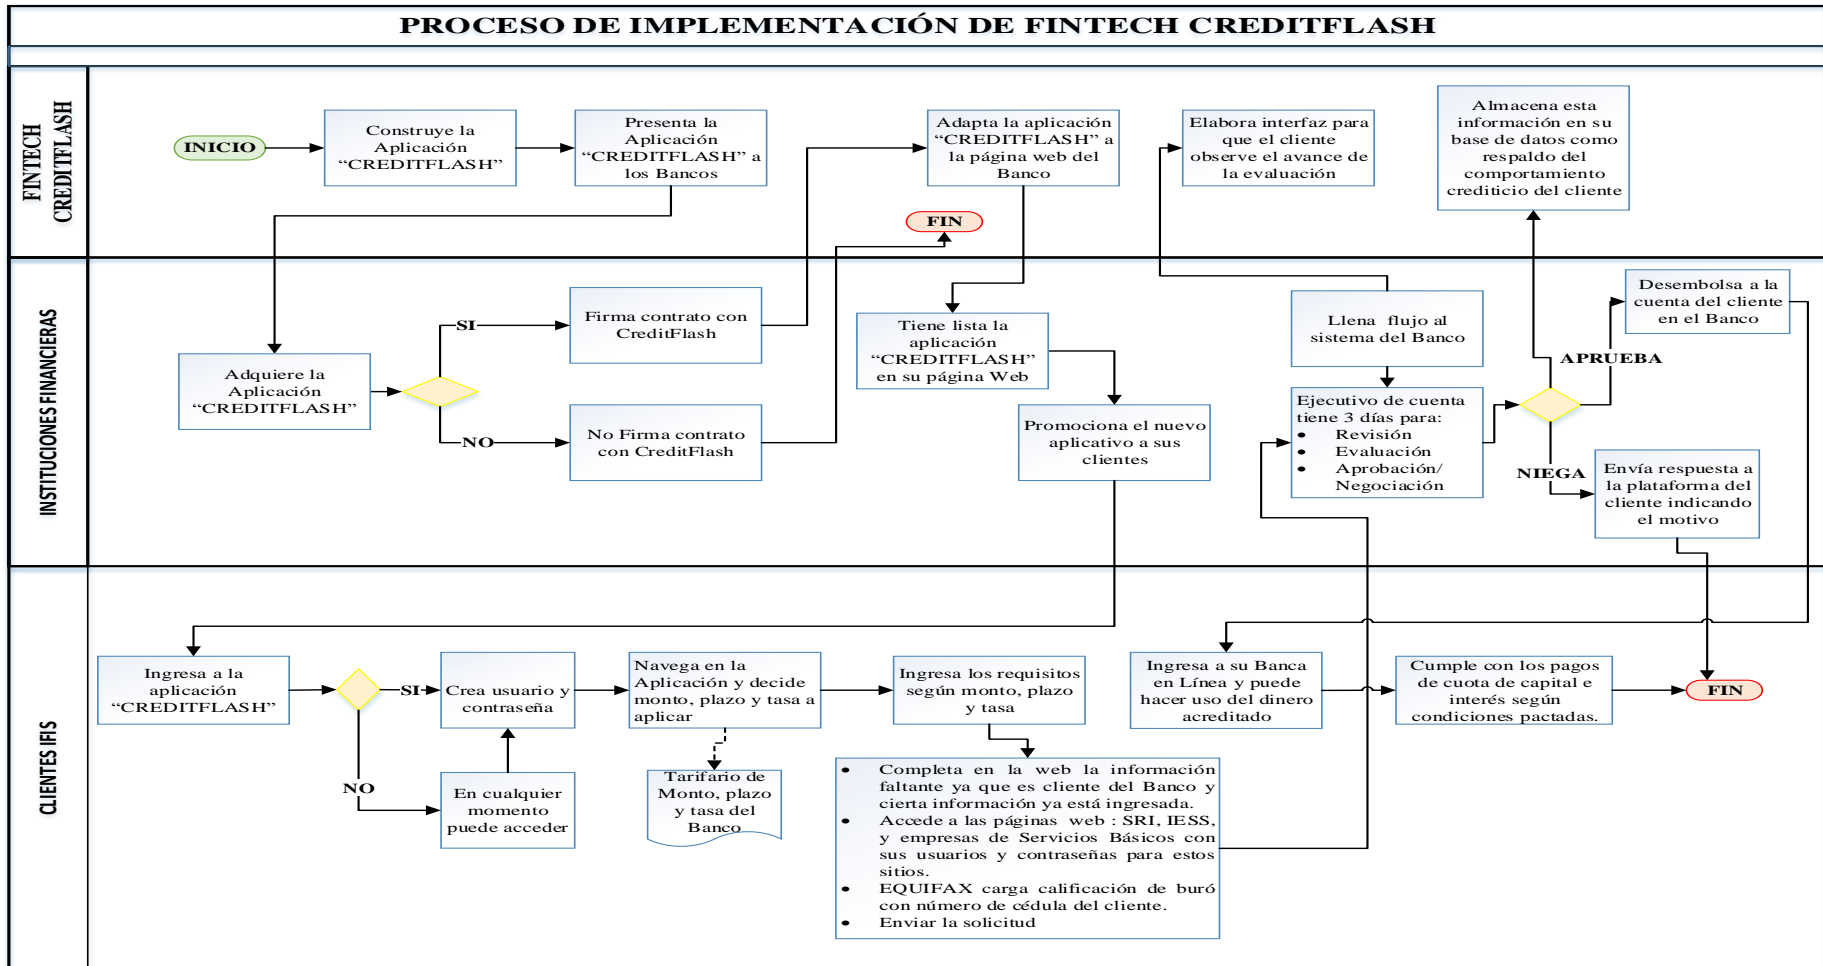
PROCESO DE IMPLEMENTACIÓN DE FINTECH CREDITFLASH

FINTECH CREDITFLASH

INICIO

Construye la Aplicación "CREDITFLASH"

Presenta la Aplicación "CREDITFLASH" a los Bancos

Adapta la aplicación "CREDITFLASH" a la página web del Banco

FIN

Elabora interfaz para que el cliente observe el avance de la evaluación

Almacena esta información en su base de datos como respaldo del comportamiento crediticio del cliente

INSTITUCIONES FINANCIERAS

Adquiere la Aplicación "CREDITFLASH"

SI

Firma contrato con CreditFlash

NO

No Firma contrato con CreditFlash

Tiene lista la aplicación "CREDITFLASH" en su página Web

Promociona el nuevo aplicativo a sus clientes

Llena flujo al sistema del Banco

Ejecutivo de cuenta tiene 3 días para:
• Revisión
• Evaluación
• Aprobación/ Negociación

APRUEBA

Desembolsa a la cuenta del cliente en el Banco

NIEGA

Envía respuesta a la plataforma del cliente indicando el motivo

CLIENTES IFIS

Ingresa a la aplicación "CREDITFLASH"

SI

Crea usuario y contraseña

NO

En cualquier momento puede acceder

Navega en la Aplicación y decide monto, plazo y tasa a aplicar

Tarifario de Monto, plazo y tasa del Banco

Ingresa los requisitos según monto, plazo y tasa

• Completa en la web la información faltante ya que es cliente del Banco y cierta información ya está ingresada.
• Accede a las páginas web : SRI, IESS, y empresas de Servicios Básicos con sus usuarios y contraseñas para estos sitios.
• EQUIFAX carga calificación de buró con número de cédula del cliente.
• Enviar la solicitud

Ingresa a su Banca en Línea y puede hacer uso del dinero acreditado

Cumple con los pagos de cuota de capital e interés según condiciones pactadas.

FIN